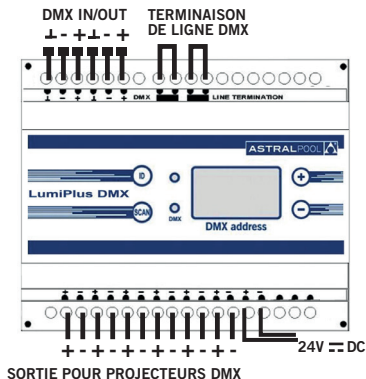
DMX IN/OUT
⊥ - + ⊥ - +

TERMINAISON DE LIGNE DMX

⊥ - + ⊥ - + DMX LINE TERMINATION

ASTRALPOOL

ID

LumiPlus DMX

SCAN

DMX

DMX address

+

−

+ - + - + - + - + - + -

24V ⎓ DC

SORTIE POUR PROJECTEURS DMX